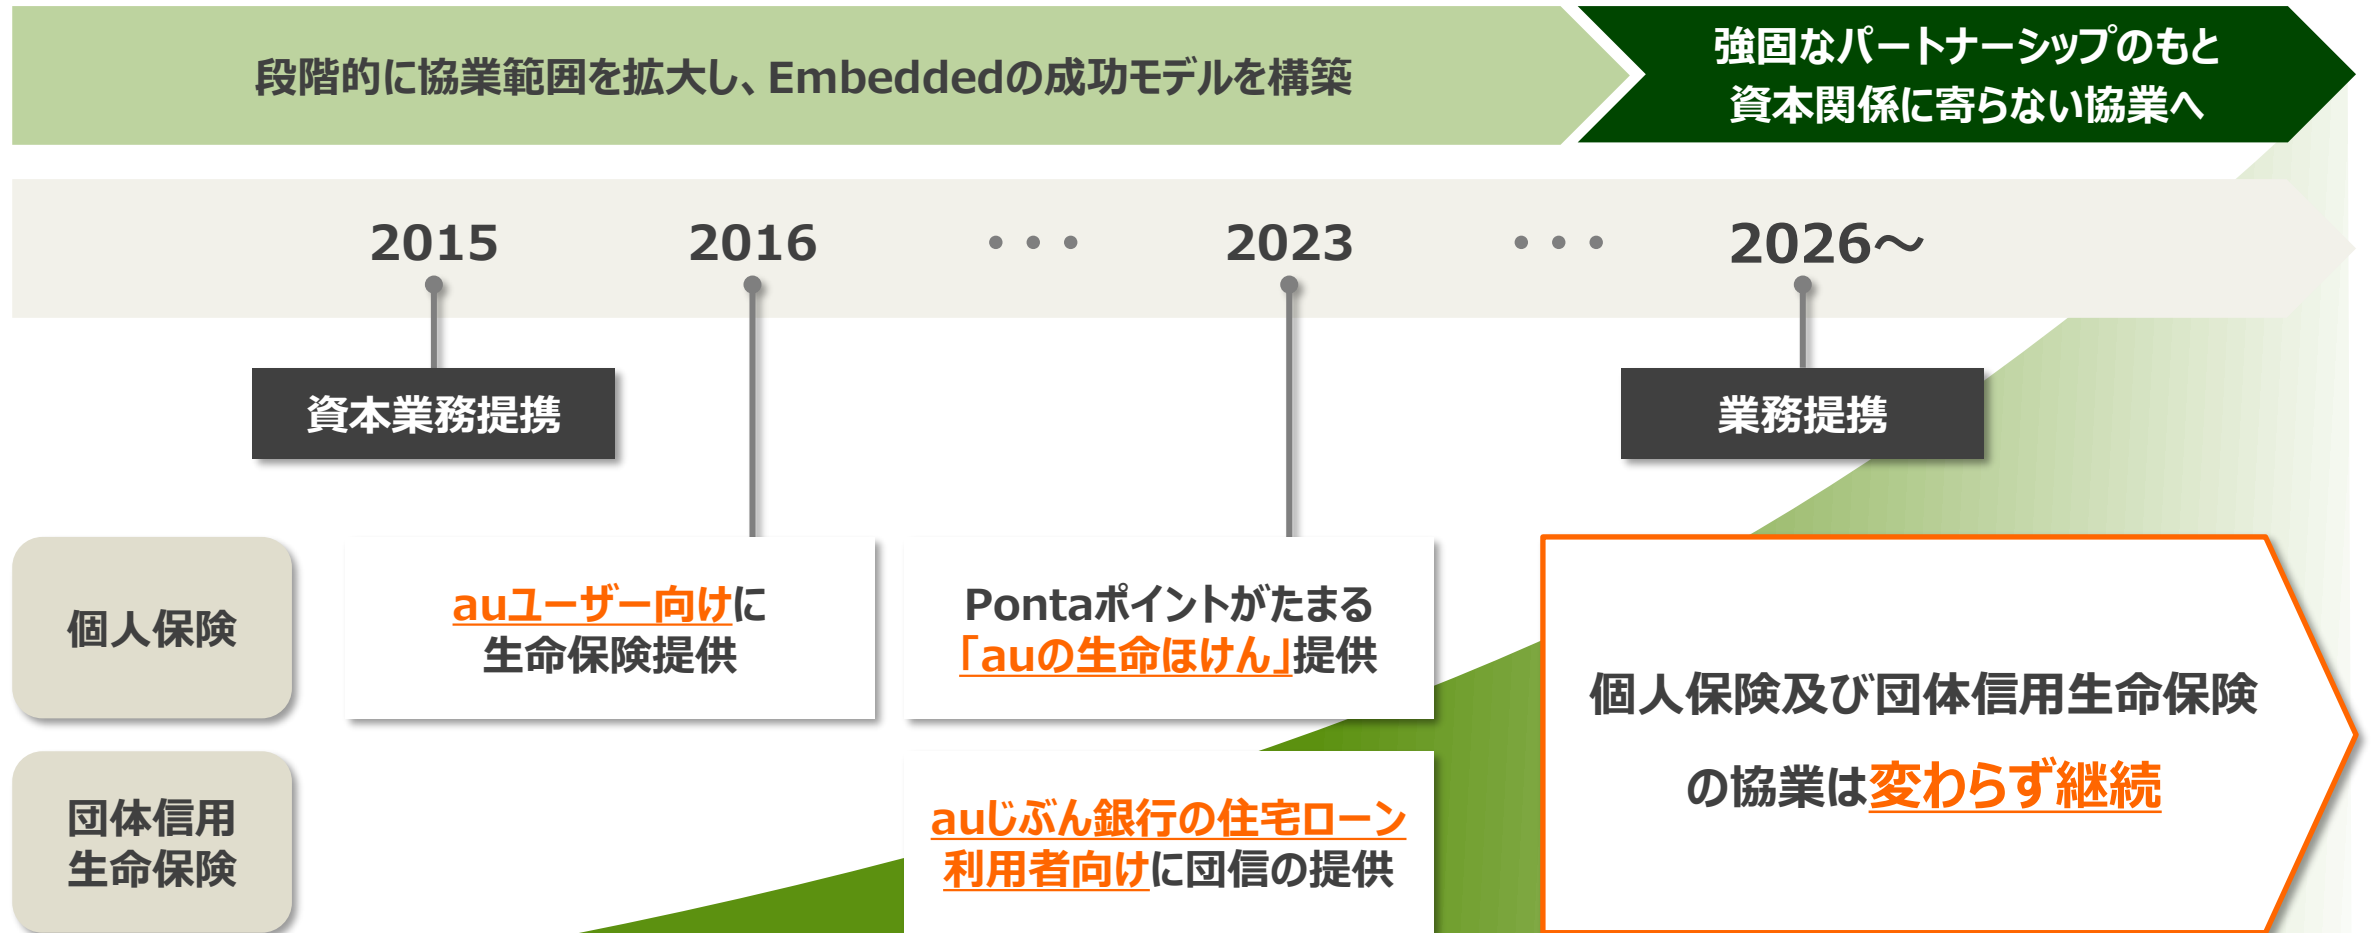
段階的に協業範囲を拡大し、Embeddedの成功モデルを構築

強固なパートナーシップのもと
資本関係に寄らない協業へ

2015

2016

・・・

2023

・・・

2026～

資本業務提携

業務提携

個人保険

団体信用
生命保険

auユーザー向けに
生命保険提供

Pontaポイントがたまる
「auの生命ほけん」提供

auじぶん銀行の住宅ローン
利用者向けに団信の提供

個人保険及び団体信用生命保険
の協業は変わらず継続